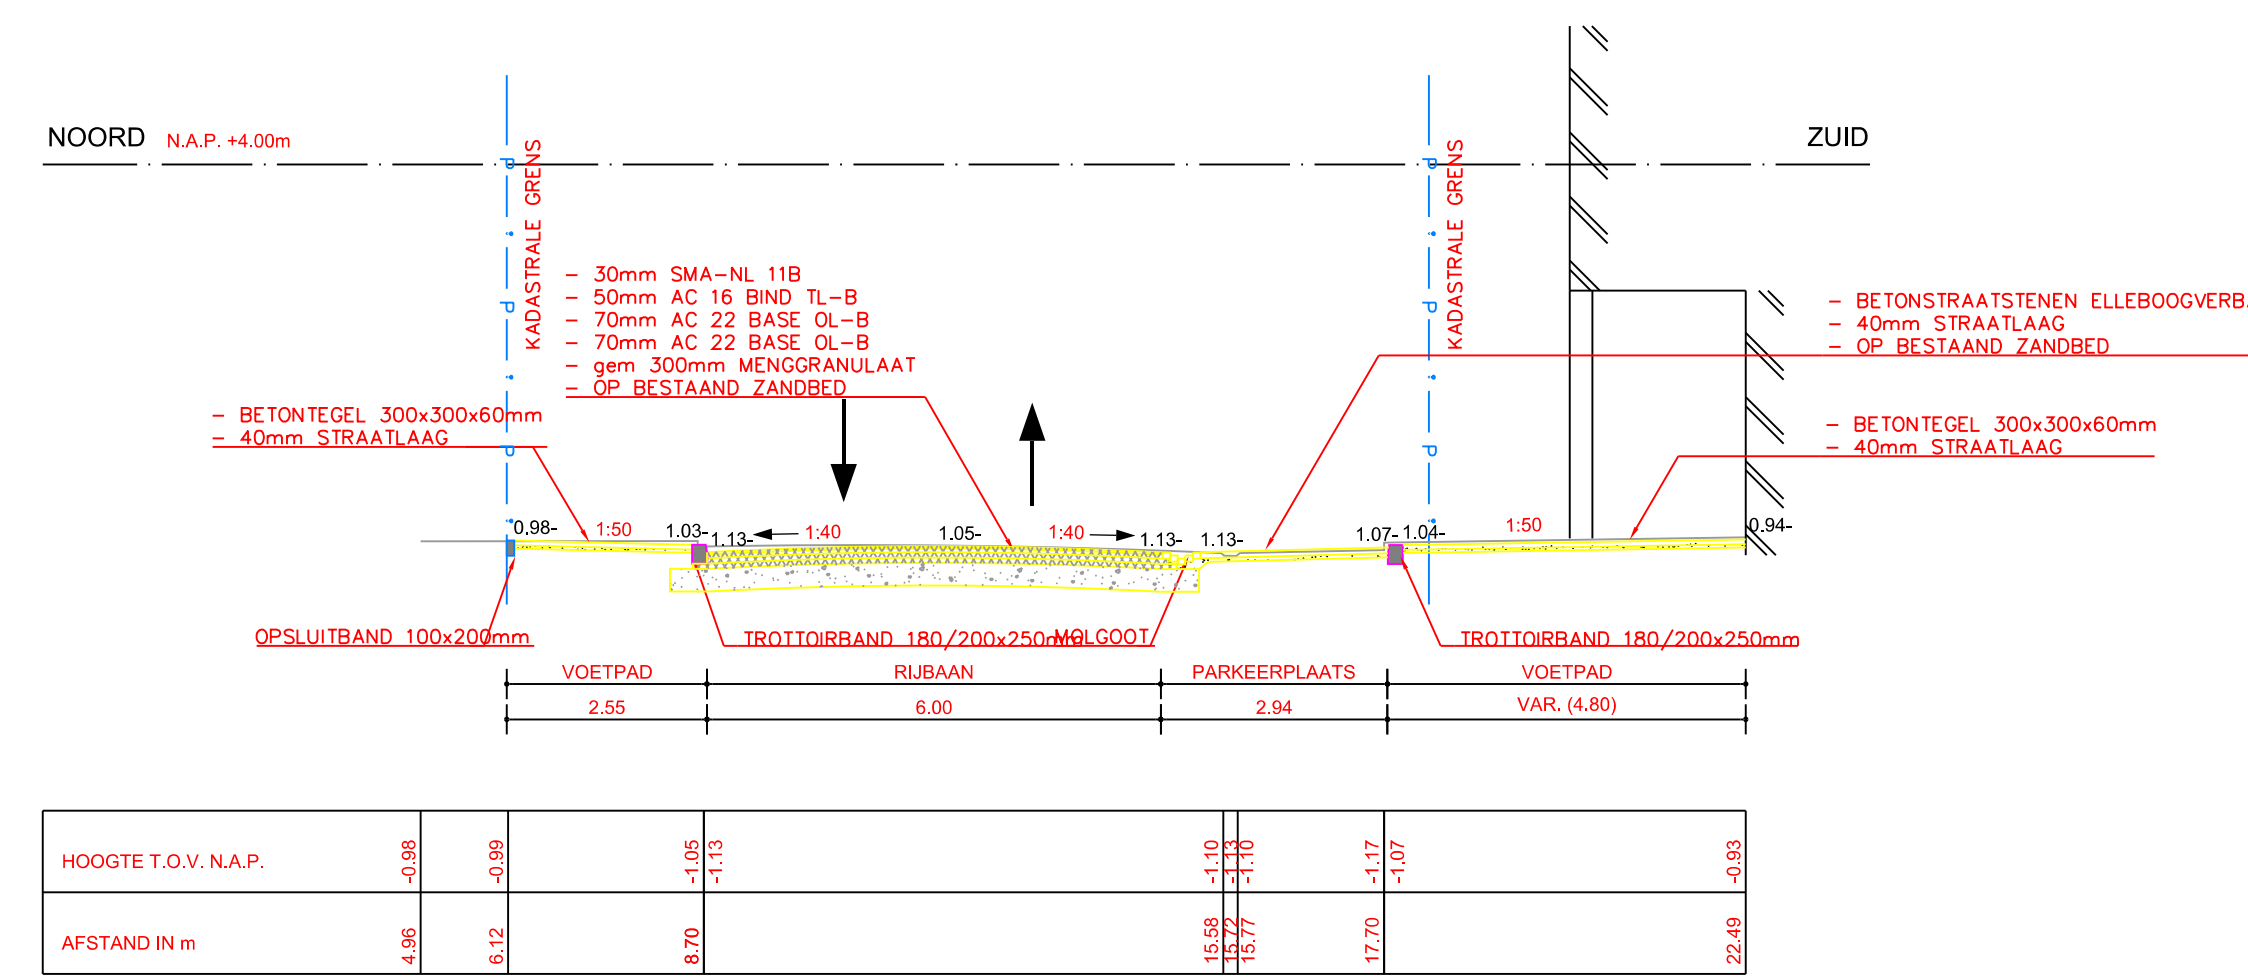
NOORD N.A.P. +4.00m

ZUID

KADASTRALE GRENS

KADASTRALE GRENS

- 30mm SMA-NL 11B
- 50mm AC 16 BIND TL-B
- 70mm AC 22 BASE OL-B
- 70mm AC 22 BASE OL-B
- gem 300mm MENGGRANULAAT
- OP BESTAAND ZANDBED

- BETONSTRAATSTENEN ELLEBOOGVERB.
- 40mm STRAATLAAG
- OP BESTAAND ZANDBED

- BETONTEGEL 300x300x60mm
- 40mm STRAATLAAG

- BETONTEGEL 300x300x60mm
- 40mm STRAATLAAG

0.98- 1:50 1.03- 1.13- 1:40 1.05- 1:40 1.13- 1.13- 1.07- 1.04- 1:50 0.94-

OPSLUITBAND 100x200mm

TROTTOIRBAND 180/200x250mm

MOLGOOT

TROTTOIRBAND 180/200x250mm

| VOETPAD | RIJBAAN | PARKEERPLAATS | VOETPAD |
|---|---|---|---|
| 2.55 | 6.00 | 2.94 | VAR. (4.80) |

| HOOGTE T.O.V. N.A.P. | -0.98 | -0.99 | -1.05 | -1.13 | -1.10 | -1.13 | -1.10 | -1.17 | -1.07 | -0.93 |
|---|---|---|---|---|---|---|---|---|---|---|
| AFSTAND IN m | 4.96 | 6.12 | 8.70 | | 15.58 | 15.72 | 15.77 | 17.70 | | 22.49 |